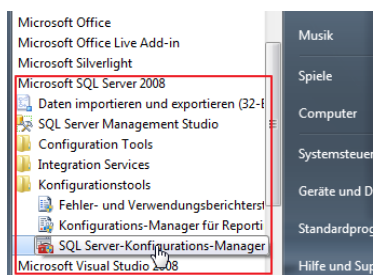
Microsoft Office
Microsoft Office Live Add-in
Microsoft Silverlight
Microsoft SQL Server 2008
Daten importieren und exportieren (32-E
SQL Server Management Studio
Configuration Tools
Integration Services
Konfigurationstools
Fehler- und Verwendungsberichterst
Konfigurations-Manager für Reporti
SQL Server-Konfigurations-Manager
Microsoft Visual Studio 2008

Musik
Spiele
Computer
Systemsteuer
Geräte und D
Standardprog
Hilfe und Sup